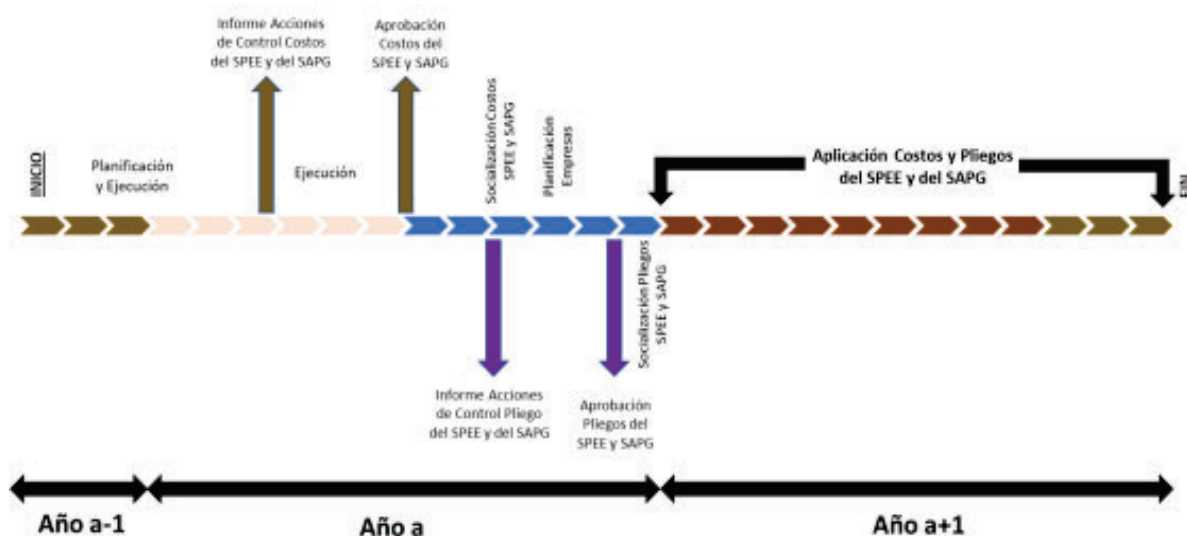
Informe Acciones de Control Costos del SPEE y del SAPG

Aprobación Costos del SPEE y SAPG

INICIO

Planificación y Ejecución

Ejecución

Socialización Costos SPEE y SAPG

Planificación Empresas

Aplicación Costos y Pliegos del SPEE y del SAPG

FIN

Socialización Pliegos SPEE y SAPG

Informe Acciones de Control Pliego del SPEE y del SAPG

Aprobación Pliegos del SPEE y SAPG

Año a-1

Año a

Año a+1